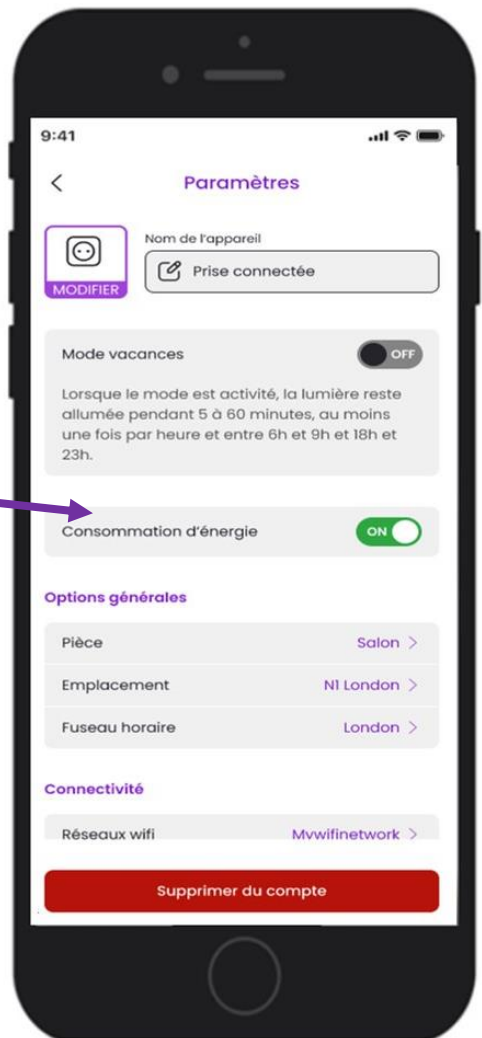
9:41

<

Paramètres

MODIFIER

Nom de l'appareil

Prise connectée

Mode vacances

OFF

Lorsque le mode est activité, la lumière reste allumée pendant 5 à 60 minutes, au moins une fois par heure et entre 6h et 9h et 18h et 23h.

Consommation d'énergie

ON

Options générales

| | |
|---|---|
| Pièce | Salon > |
| Emplacement | N1 London > |
| Fuseau horaire | London > |

Connectivité

| | |
|---|---|
| Réseaux wifi | Mywifinetwork > |

Supprimer du compte